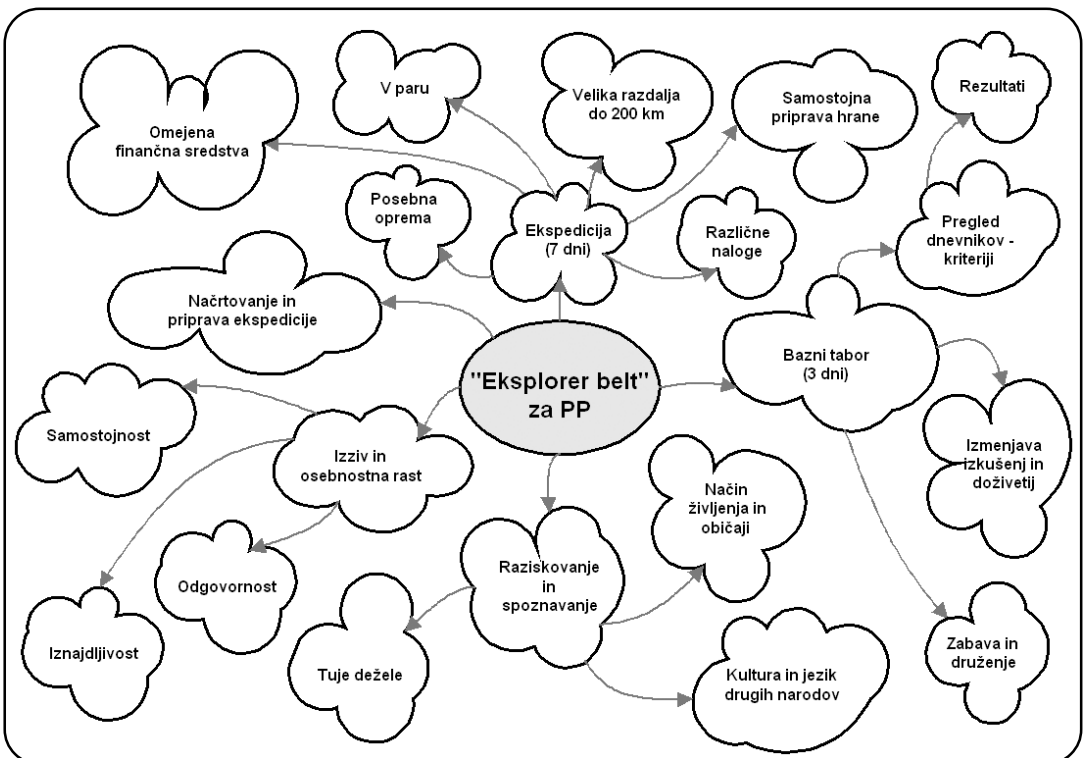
"Eksplorer belt" za PP

Ekspedicija (7 dni)

Omejena finančna sredstva

V paru

Velika razdalja do 200 km

Samostojna priprava hrane

Posebna oprema

Različne naloge

Načrtovanje in priprava ekspedicije

Rezultati

Pregled dnevnikov - kriteriji

Bazni tabor (3 dni)

Izmenjava izkušenj in doživetij

Zabava in druženje

Samostojnost

Izziv in osebnostna rast

Odgovornost

Iznajdljivost

Raziskovanje in spoznavanje

Način življenja in običaji

Tuje dežele

Kultura in jezik drugih narodov